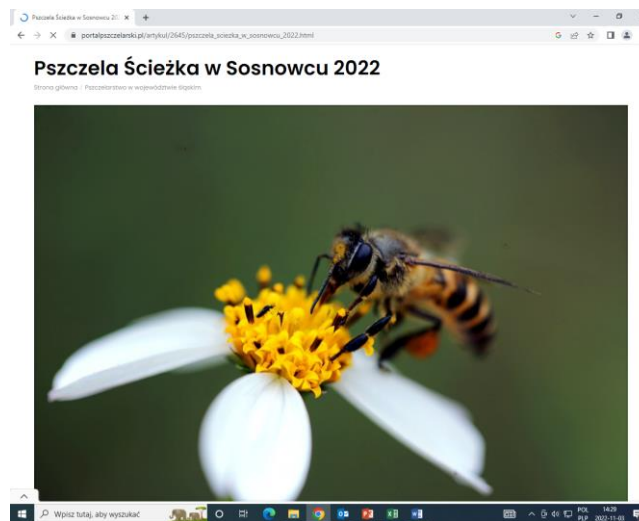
Pszczela Ścieżka w Sosnowcu 20 ×

portalpszczelarski.pl/artykul/2645/pszczela_sciezka_w_sosnowcu_2022.html

Pszczela Ścieżka w Sosnowcu 2022

Strona główna / Pszczelarstwo w województwie śląskim

Wpisz tutaj, aby wyszukać

POL PLP 14:29 2022-11-03